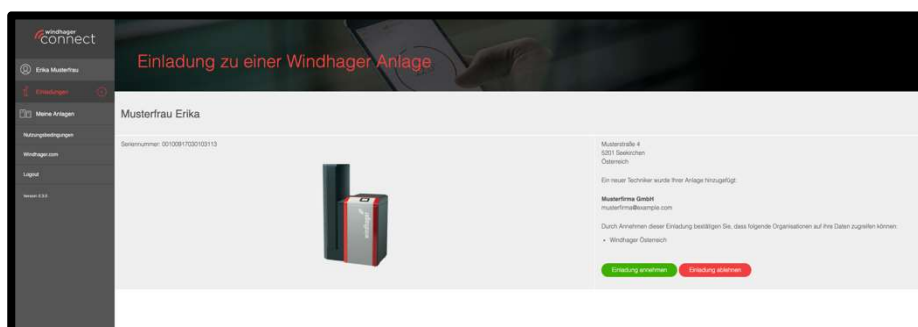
windhager connect

Erika Musterfrau

Einladungen

Meine Anlagen

Nutzungsbedingungen

Windhager.com

Logout

Version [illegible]

Einladung zu einer Windhager Anlage

Musterfrau Erika

Seriennummer: 0010091703010311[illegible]

Musterstraße 4
5201 Seekirchen
Österreich

Ein neuer Techniker wurde Ihrer Anlage hinzugefügt:

Musterfirma GmbH
musterfirma@example.com

Durch Annehmen dieser Einladung bestätigen Sie, dass folgende Organisationen auf Ihre Daten zugreifen können:

• Windhager Österreich

Einladung annehmen

Einladung ablehnen